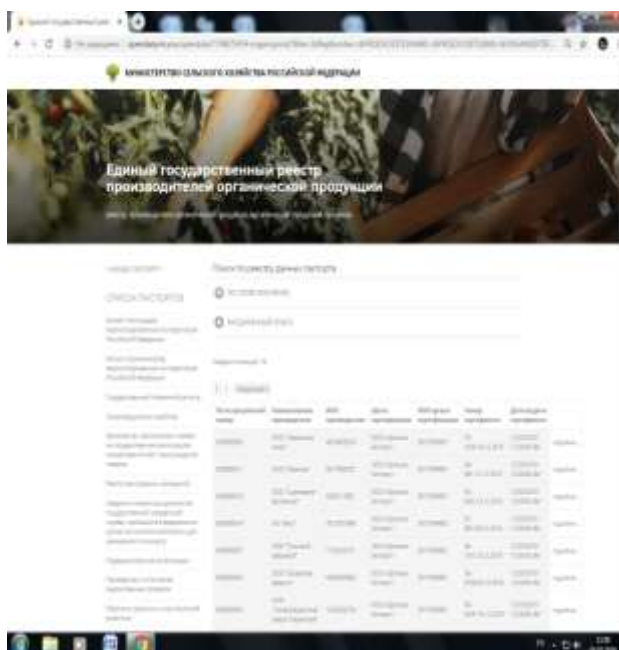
МИНИСТЕРСТВО СЕЛЬСКОГО ХОЗЯЙСТВА РОССИЙСКОЙ ФЕДЕРАЦИИ

Единый государственный реестр производителей органической продукции

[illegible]

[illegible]

Поиск по реестру данных паспорта

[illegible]

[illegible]

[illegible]

| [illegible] | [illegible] | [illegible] | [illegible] | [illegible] | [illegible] | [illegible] | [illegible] |
|---|---|---|---|---|---|---|---|
| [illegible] | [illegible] | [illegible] | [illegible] | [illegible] | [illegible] | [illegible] | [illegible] |
| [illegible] | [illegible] | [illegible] | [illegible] | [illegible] | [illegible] | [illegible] | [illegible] |
| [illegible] | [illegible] | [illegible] | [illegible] | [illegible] | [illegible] | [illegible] | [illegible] |
| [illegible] | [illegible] | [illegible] | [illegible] | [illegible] | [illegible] | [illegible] | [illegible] |
| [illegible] | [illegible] | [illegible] | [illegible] | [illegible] | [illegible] | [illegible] | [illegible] |
| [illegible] | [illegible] | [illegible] | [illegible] | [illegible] | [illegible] | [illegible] | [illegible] |
| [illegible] | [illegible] | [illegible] | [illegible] | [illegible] | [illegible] | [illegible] | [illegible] |